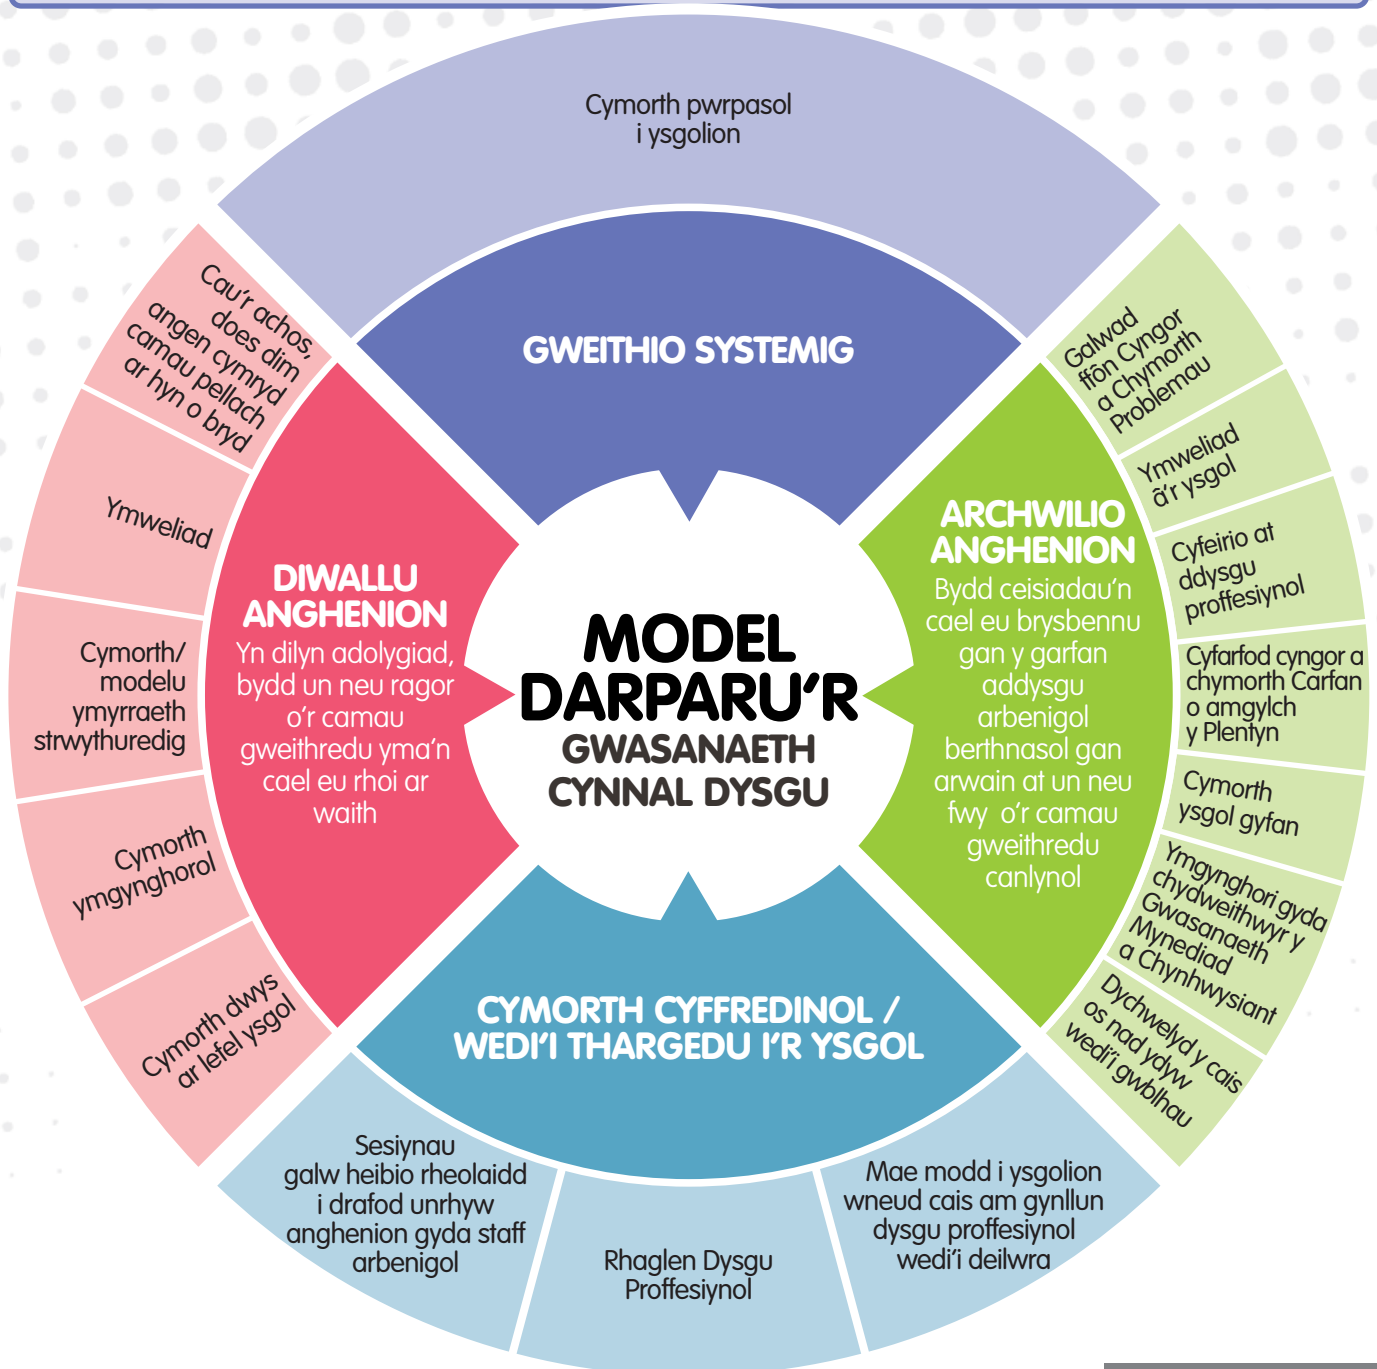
MODEL DARPARU'R
GWASANAETH CYNNAL DYSGU

Cymorth pwrpasol i ysgolion

GWEITHIO SYSTEMIG

ARCHWILIO ANGHENION
Bydd ceisiadau'n cael eu brysbennu gan y garfan addysgu arbenigol berthnasol gan arwain at un neu fwy o'r camau gweithredu canlynol

Galwad ffôn Cyngor a Chymorth Problemau

Ymweliad â'r ysgol

Cyfeirio at ddysgu proffesiynol

Cyfarfod cyngor a chymorth Carfan o amgylch y Plentyn

Cymorth ysgol gyfan

Ymgynghori gyda chydweithwyr y Gwasanaeth Mynediad a Chynhwysiant

Dychwelyd y cais os nad ydyw wedi'i gwblhau

CYMORTH CYFFREDINOL / WEDI'I THARGEDU I'R YSGOL

Sesiynau galw heibio rheolaidd i drafod unrhyw anghenion gyda staff arbenigol

Rhaglen Dysgu Proffesiynol

Mae modd i ysgolion wneud cais am gynllun dysgu proffesiynol wedi'i deilwra

DIWALLU ANGHENION
Yn dilyn adolygiad, bydd un neu ragor o'r camau gweithredu yma'n cael eu rhoi ar waith

Cau'r achos, does dim angen cymryd camau pellach ar hyn o bryd

Ymweliad

Cymorth/ modelu ymyrraeth strwythuredig

Cymorth ymgynghorol

Cymorth dwys ar lefel ysgol